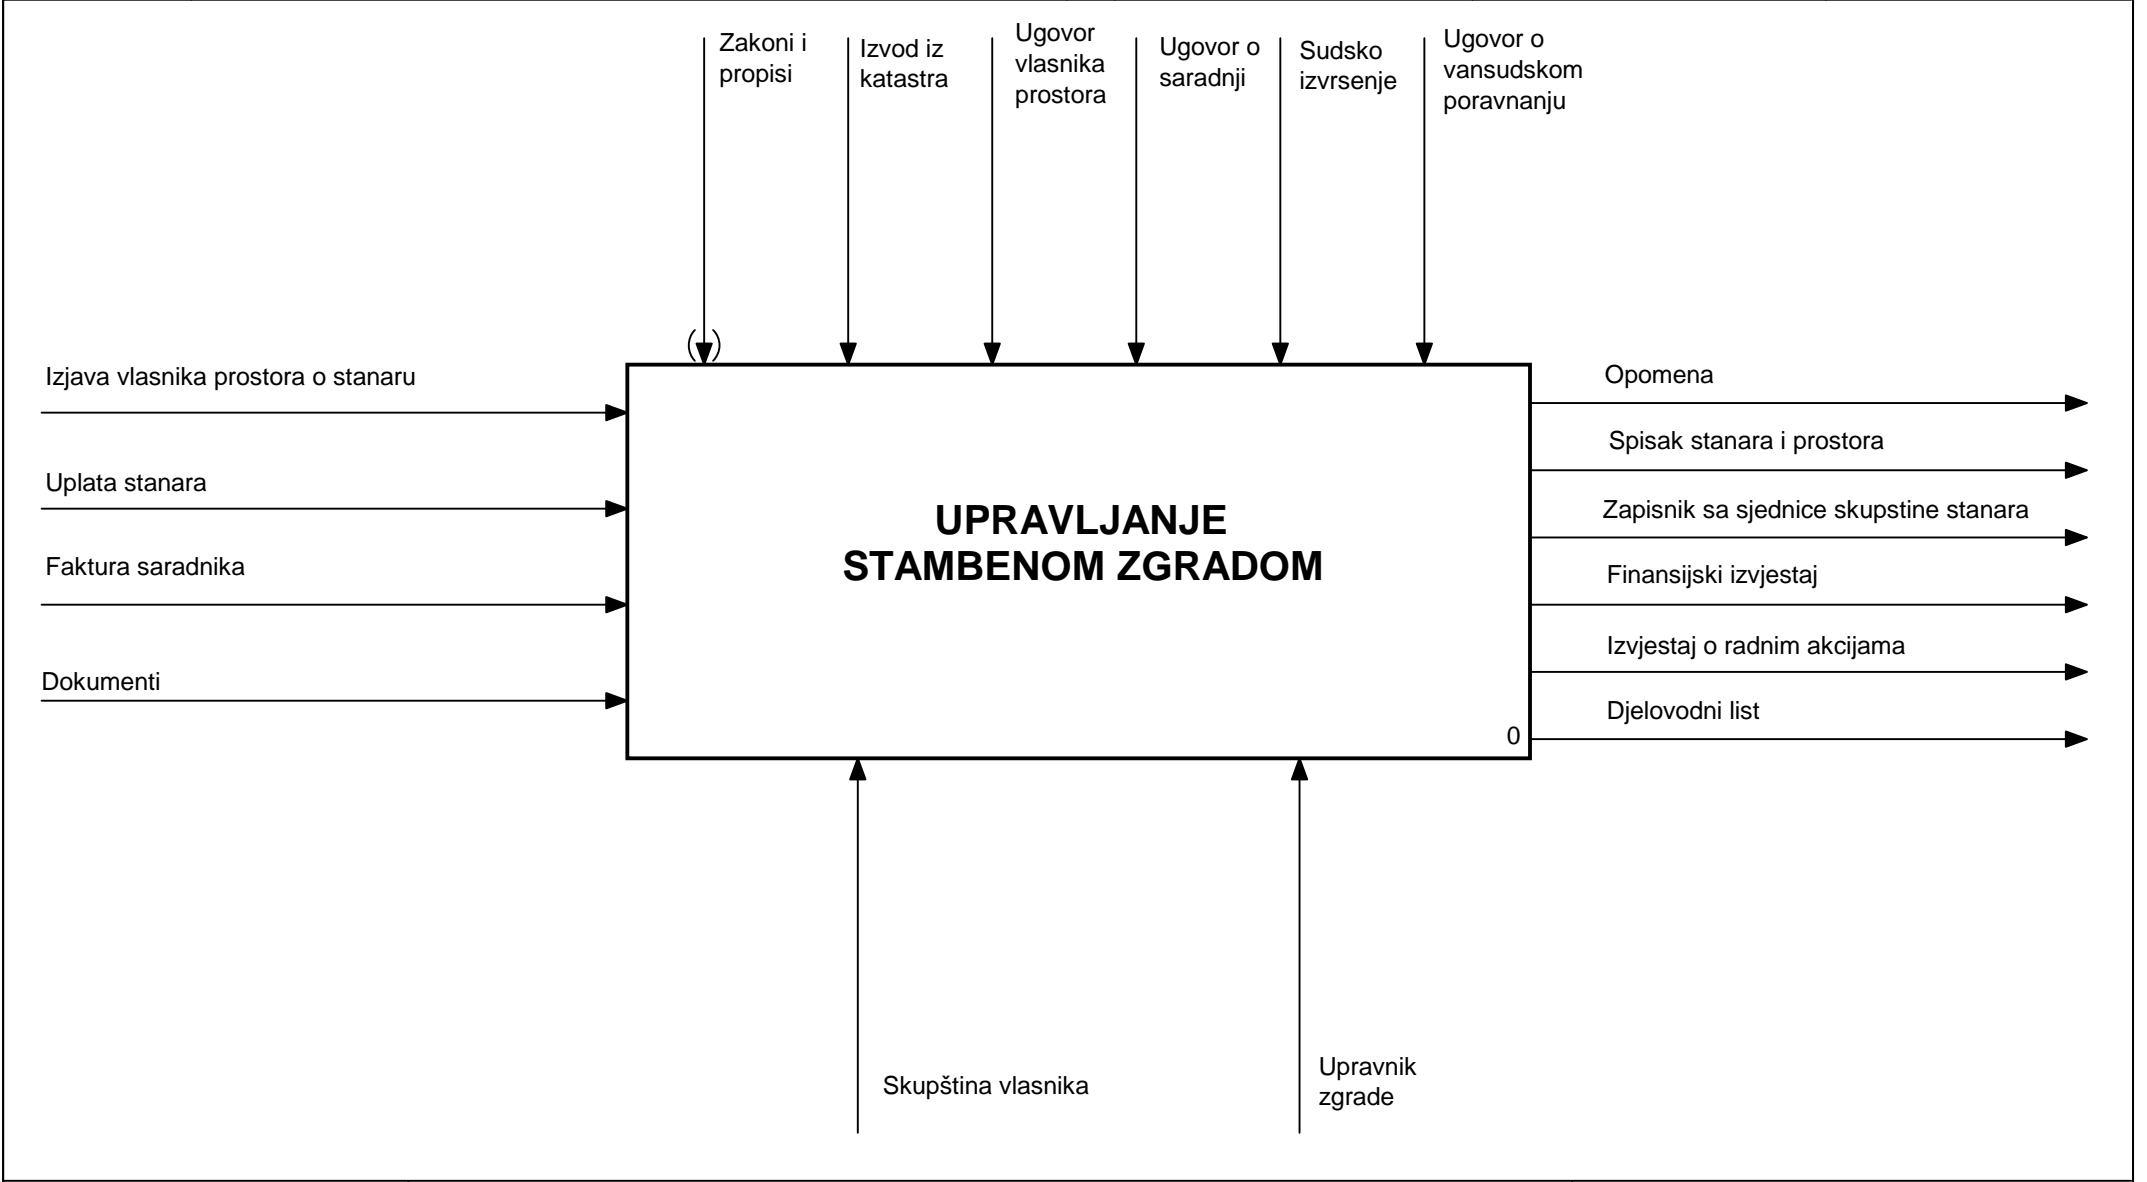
Zakoni i propisi

Izvod iz katastra

Ugovor vlasnika prostora

Ugovor o saradnji

Sudsko izvrsenje

Ugovor o vansudskom poravnanju

Izjava vlasnika prostora o stanaru

Uplata stanara

Faktura saradnika

Dokumenti

UPRAVLJANJE STAMBENOM ZGRADOM

0

Opomena

Spisak stanara i prostora

Zapisnik sa sjednice skupstine stanara

Finansijski izvjestaj

Izvjestaj o radnim akcijama

Djelovodni list

Skupština vlasnika

Upravnik zgrade